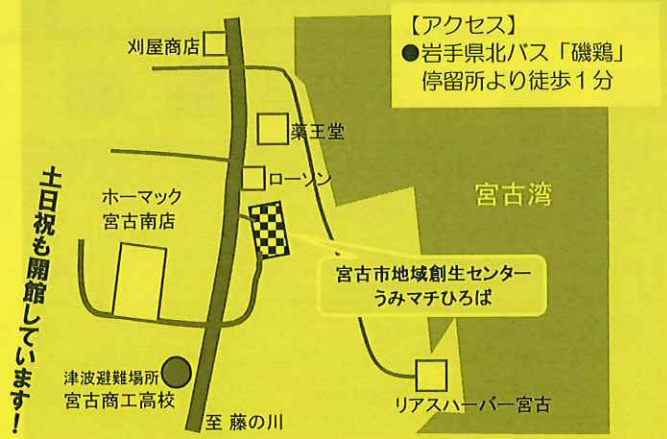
【アクセス】
●岩手県北バス「磯鶏」停留所より徒歩１分

刈屋商店

薬王堂

ローソン

ホーマック
宮古南店

宮古湾

宮古市地域創生センター
うみマチひろば

土日祝も開館しています！

津波避難場所
宮古商工高校

至 藤の川

リアスハーバー宮古